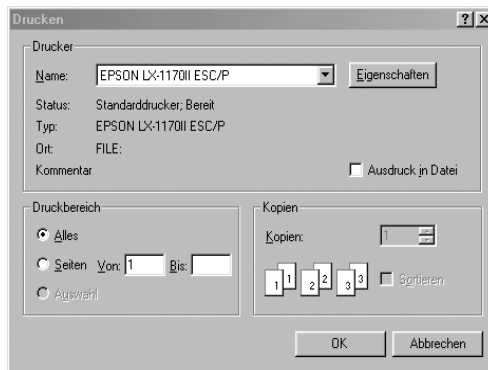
Drucken ? X

Drucker

Name: EPSON LX-1170II ESC/P

Eigenschaften

Status: Standarddrucker; Bereit

Typ: EPSON LX-1170II ESC/P

Ort: FILE:

Kommentar

Ausdruck in Datei

Druckbereich

Alles

Seiten Von: 1 Bis:

Auswahl

Kopien

Kopien: 1

1 1 2 2 3 3

Sortieren

OK

Abbrechen